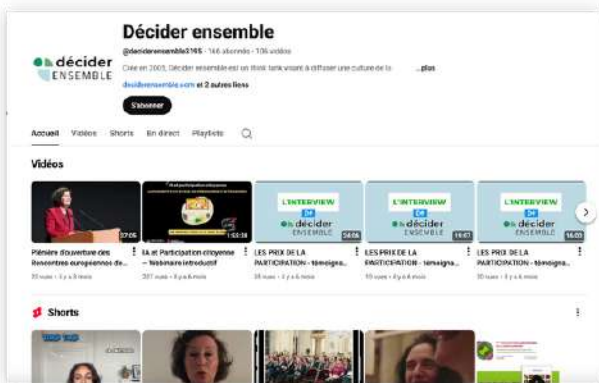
décider ENSEMBLE

Décider ensemble

@deciderensemble3165 · 146 abonnés · 106 vidéos

Créé en 2005, Décider ensemble est un think tank visant à diffuser une culture de la ...plus

deciderensemble.com et 2 autres liens

S'abonner

Accueil Vidéos Shorts En direct Playlists

Vidéos

07:05
Plénière d'ouverture des Rencontres européennes de...
55 vues · il y a 8 mois

1:03:38
IA et Participation citoyenne – Webinaire introductif
327 vues · il y a 8 mois

L'INTERVIEW DE décider ENSEMBLE
24:06
LES PRIX DE LA PARTICIPATION - témoigna...
38 vues · il y a 8 mois

L'INTERVIEW DE décider ENSEMBLE
19:47
LES PRIX DE LA PARTICIPATION - témoigna...
55 vues · il y a 8 mois

L'INTERVIEW DE décider ENSEMBLE
16:09
LES PRIX DE LA PARTICIPATION - témoigna...
30 vues · il y a 8 mois

Shorts